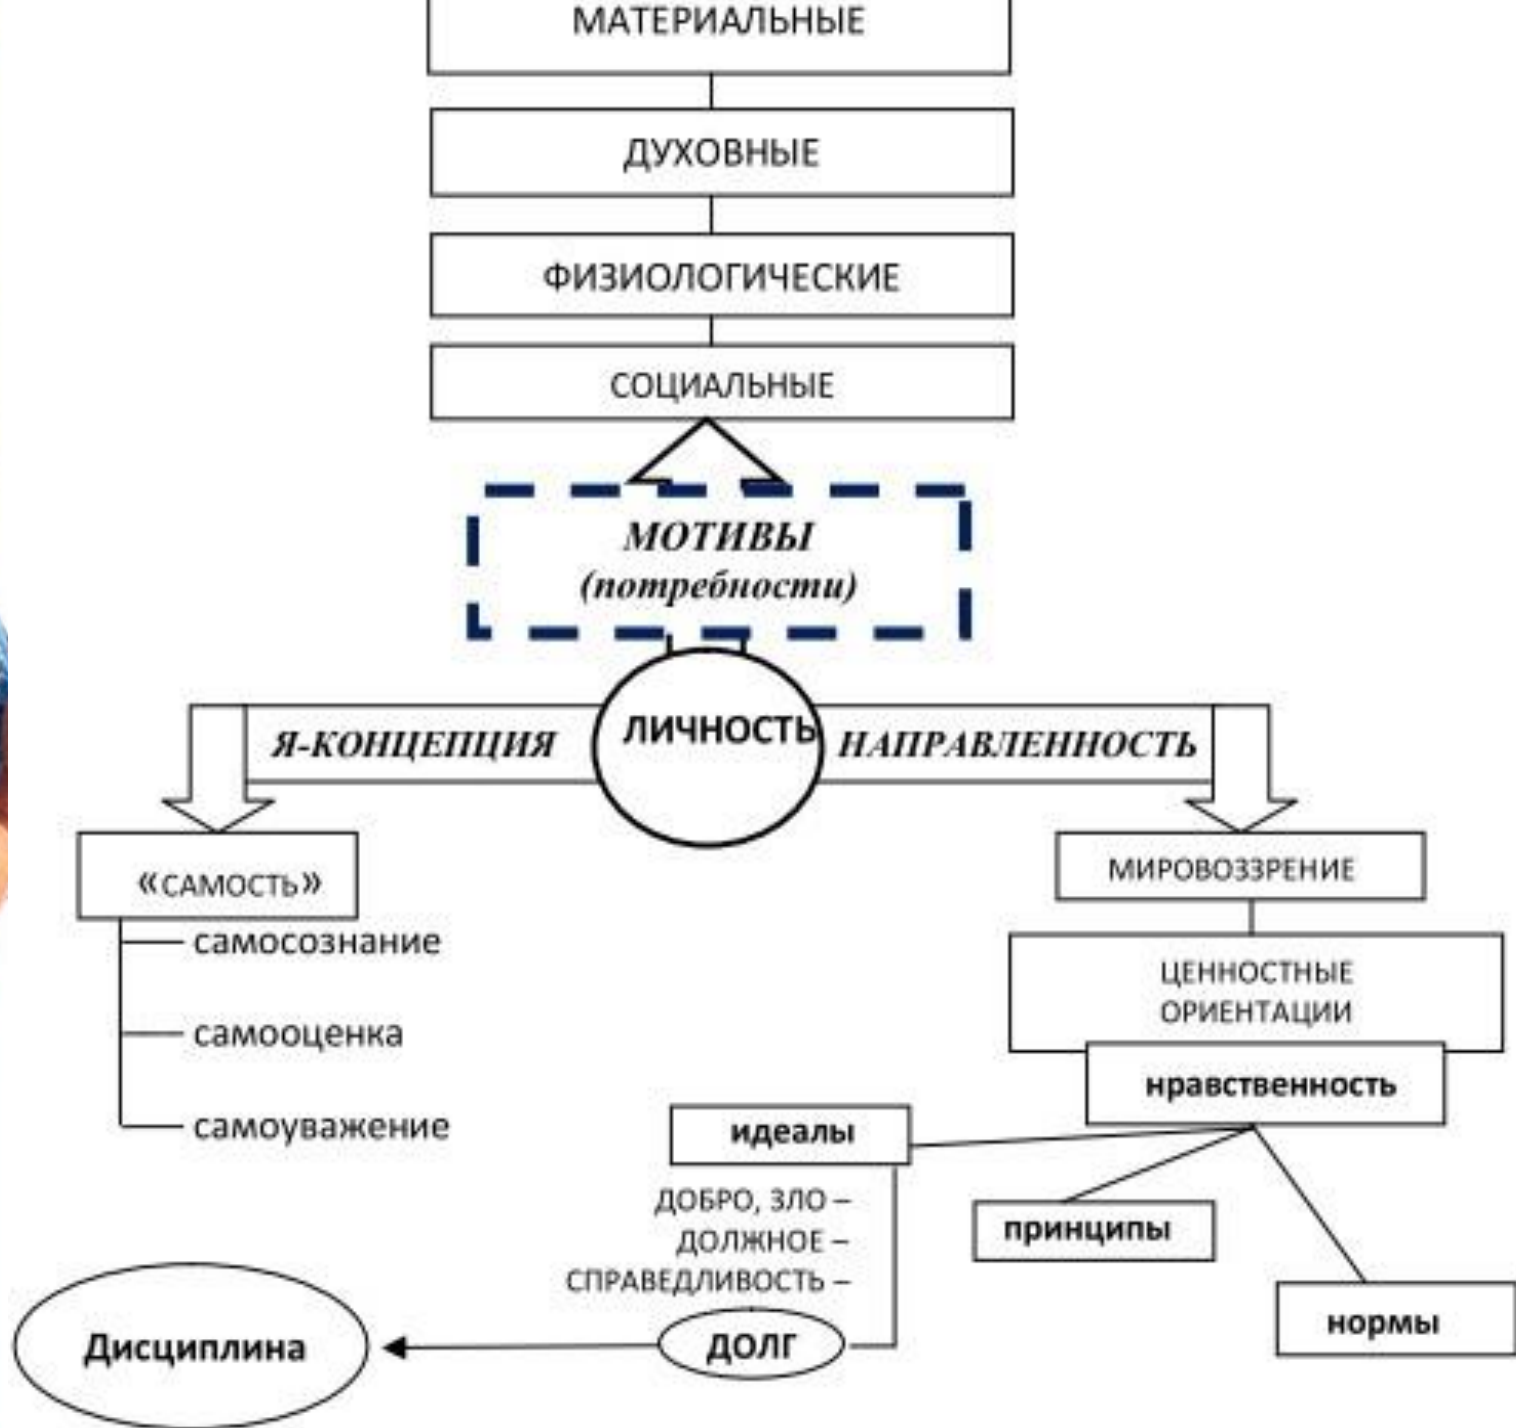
МАТЕРИАЛЬНЫЕ

ДУХОВНЫЕ

ФИЗИОЛОГИЧЕСКИЕ

СОЦИАЛЬНЫЕ

МОТИВЫ
(потребности)

Я-КОНЦЕПЦИЯ

ЛИЧНОСТЬ

НАПРАВЛЕННОСТЬ

«САМОСТЬ»

самосознание

самооценка

самоуважение

МИРОВОЗЗРЕНИЕ

ЦЕННОСТНЫЕ ОРИЕНТАЦИИ

нравственность

идеалы

принципы

нормы

ДОБРО, ЗЛО –
ДОЛЖНОЕ –
СПРАВЕДЛИВОСТЬ –

ДОЛГ

Дисциплина